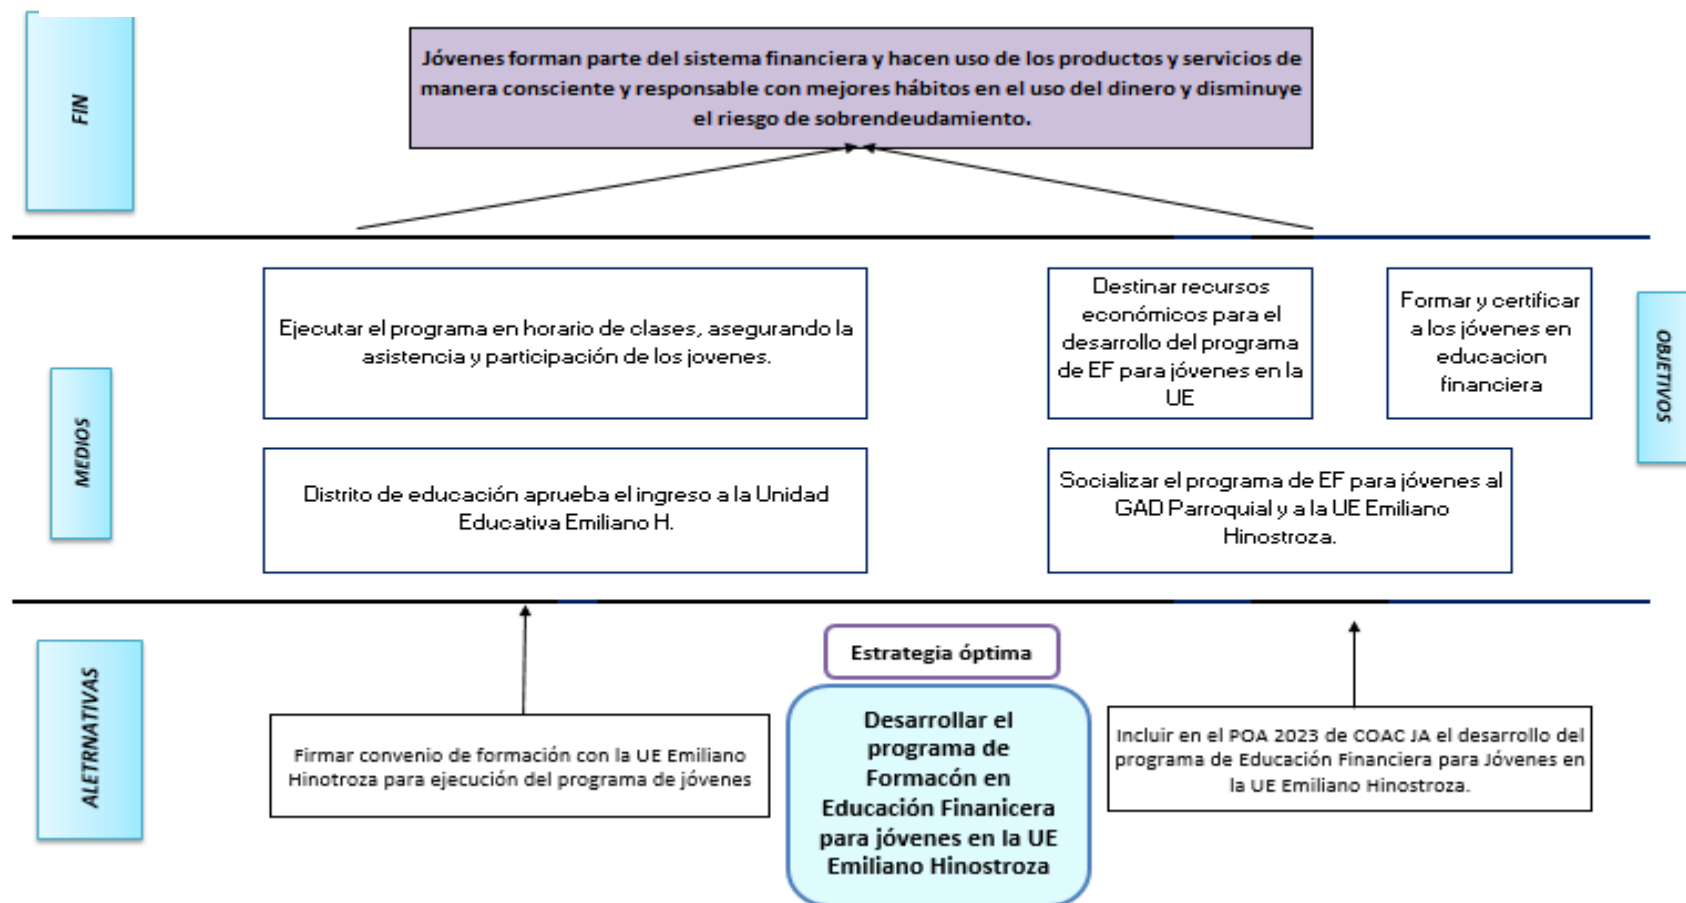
FIN

Jóvenes forman parte del sistema financiera y hacen uso de los productos y servicios de manera consciente y responsable con mejores hábitos en el uso del dinero y disminuye el riesgo de sobrendeudamiento.

MEDIOS

Ejecutar el programa en horario de clases, asegurando la asistencia y participación de los jovenes.

Destinar recursos económicos para el desarrollo del programa de EF para jóvenes en la UE

Formar y certificar a los jóvenes en educacion financiera

OBJETIVOS

Distrito de educación aprueba el ingreso a la Unidad Educativa Emiliano H.

Socializar el programa de EF para jóvenes al GAD Parroquial y a la UE Emiliano Hinostroza.

ALETRNATIVAS

Estrategia óptima

Firmar convenio de formación con la UE Emiliano Hinotroza para ejecución del programa de jóvenes

Desarrollar el programa de Formacón en Educación Finanicera para jóvenes en la UE Emiliano Hinostroza

Incluir en el POA 2023 de COAC JA el desarrollo del programa de Educación Financiera para Jóvenes en la UE Emiliano Hinostroza.